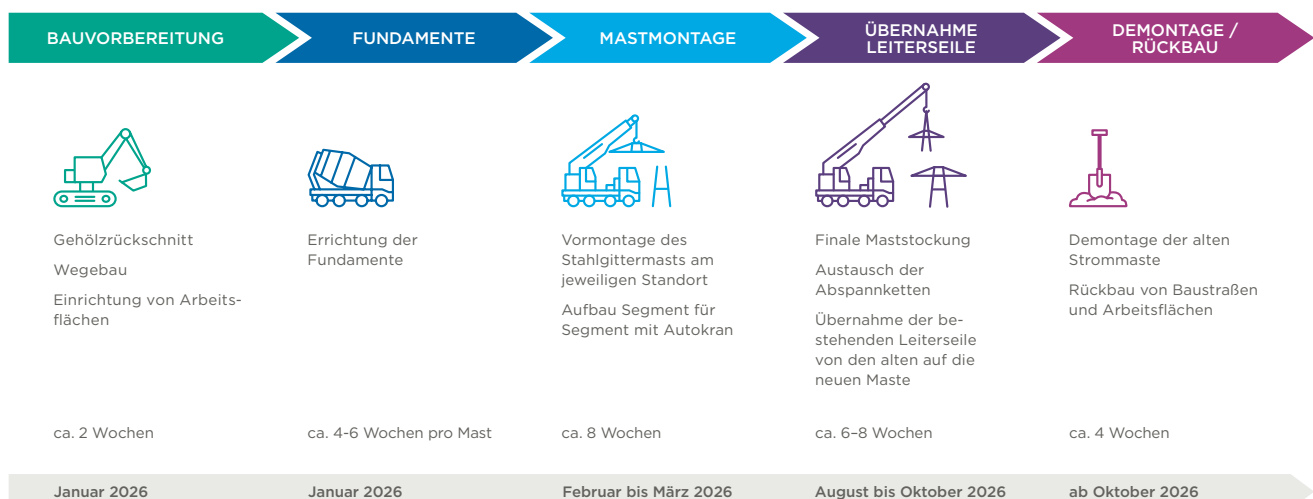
BAUVORBEREITUNG

FUNDAMENTE

MASTMONTAGE

ÜBERNAHME LEITERSEILE

DEMONTAGE / RÜCKBAU

Gehölzrückschnitt

Wegebau

Einrichtung von Arbeitsflächen

ca. 2 Wochen

Januar 2026

Errichtung der Fundamente

ca. 4-6 Wochen pro Mast

Januar 2026

Vormontage des Stahlgittermasts am jeweiligen Standort

Aufbau Segment für Segment mit Autokran

ca. 8 Wochen

Februar bis März 2026

Finale Maststockung

Austausch der Abspannketten

Übernahme der bestehenden Leiterseile von den alten auf die neuen Maste

ca. 6–8 Wochen

August bis Oktober 2026

Demontage der alten Strommaste

Rückbau von Baustraßen und Arbeitsflächen

ca. 4 Wochen

ab Oktober 2026